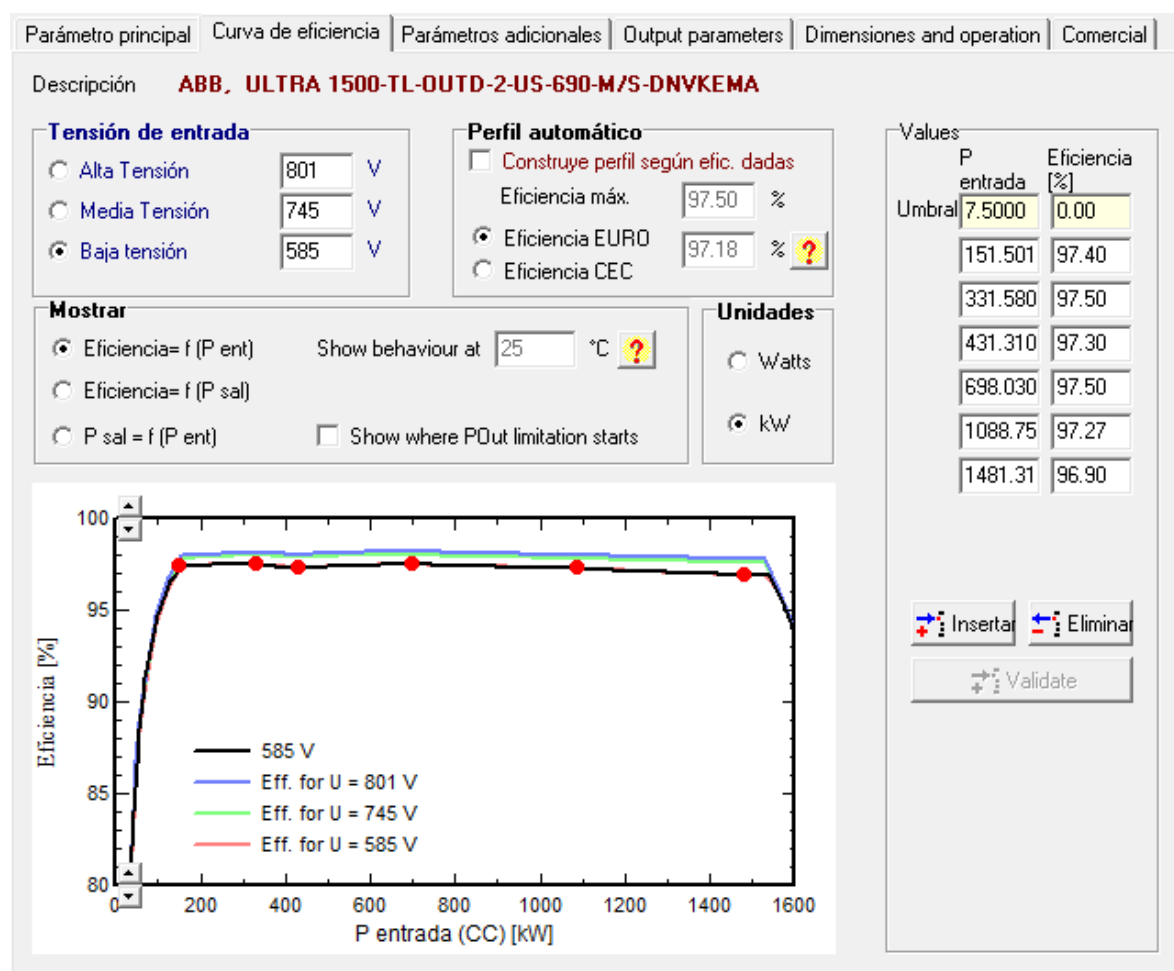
Parámetro principal | Curva de eficiencia | Parámetros adicionales | Output parameters | Dimensiones and operation | Comercial

Descripción ABB, ULTRA 1500-TL-OUTD-2-US-690-M/S-DNVKEMA

Tensión de entrada
Alta Tensión 801 V
Media Tensión 745 V
Baja tensión 585 V

Perfil automático
Construye perfil según efic. dadas
Eficiencia máx. 97.50 %
Eficiencia EURO 97.18 % ?
Eficiencia CEC

Mostrar
Eficiencia= f (P ent)
Show behaviour at 25 °C ?
Eficiencia= f (P sal)
P sal = f (P ent)
Show where POut limitation starts

Unidades
Watts
kW

Values
| | P entrada | Eficiencia [%] |
|---|---|---|
| Umbral | 7.5000 | 0.00 |
| | 151.501 | 97.40 |
| | 331.580 | 97.50 |
| | 431.310 | 97.30 |
| | 698.030 | 97.50 |
| | 1088.75 | 97.27 |
| | 1481.31 | 96.90 |

Insertar
Eliminar
Validate

100
95
90
85
80
Eficiencia [%]
585 V
Eff. for U = 801 V
Eff. for U = 745 V
Eff. for U = 585 V
0 200 400 600 800 1000 1200 1400 1600
P entrada (CC) [kW]